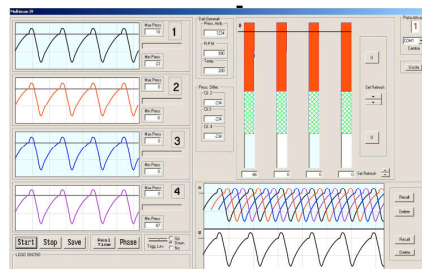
Multisensor 4V

Max Press
10
Min Press
23
1

Max Press
0
Min Press
0
2

Max Press
0
Min Press
0
3

Max Press
0
Min Press
0
4

Start
Stop
Save
Phase
Trigg. Lev.

Set General
Press. Amb.
R.P.M.
990
Temp.
200
Press. Differ.
CIL 2
-234
CIL 3
-234
CIL 4
-234

0
Set Refresh
0
Set Refresh

Recall
Delete
Recall
Delete

Porta Seriale
1
COM1
Cambia
Uscita